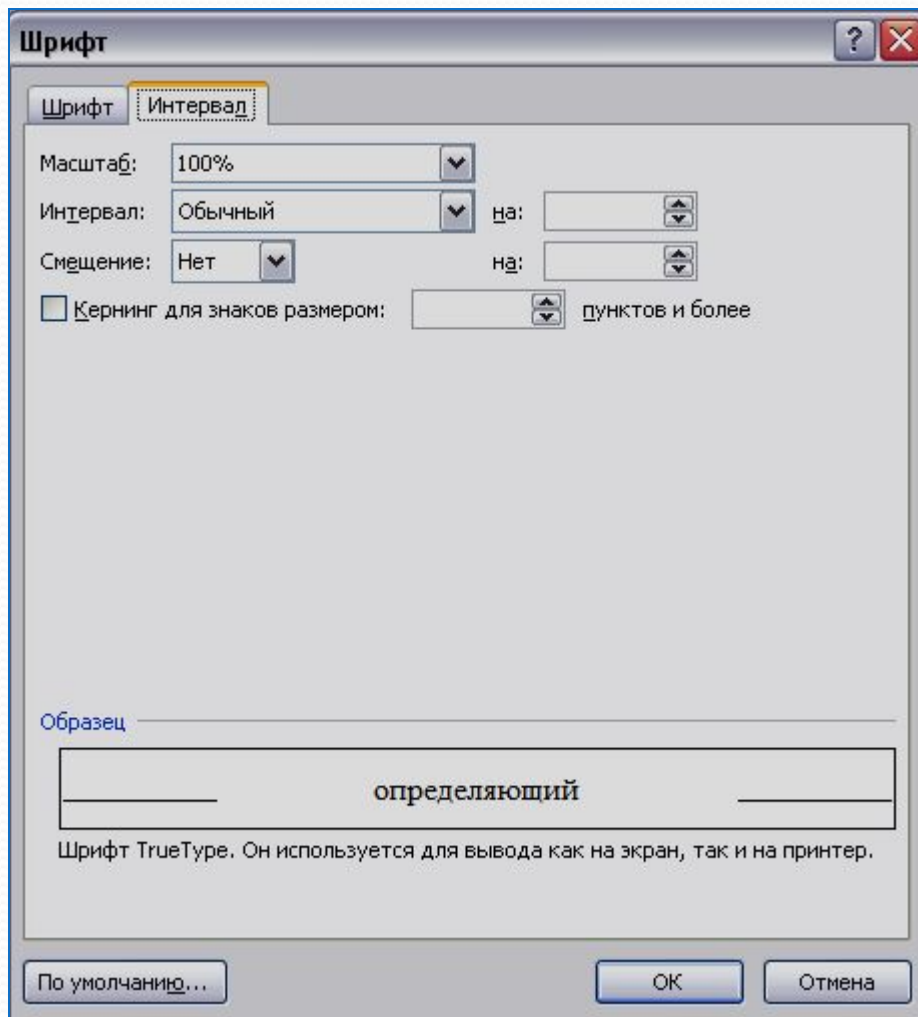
Шрифт

?

Шрифт | Интервал

Масштаб: 100%

Интервал: Обычный на:

Смещение: Нет на:

Кернинг для знаков размером: пунктов и более

Образец

определяющий

Шрифт TrueType. Он используется для вывода как на экран, так и на принтер.

По умолчанию...

ОК

Отмена